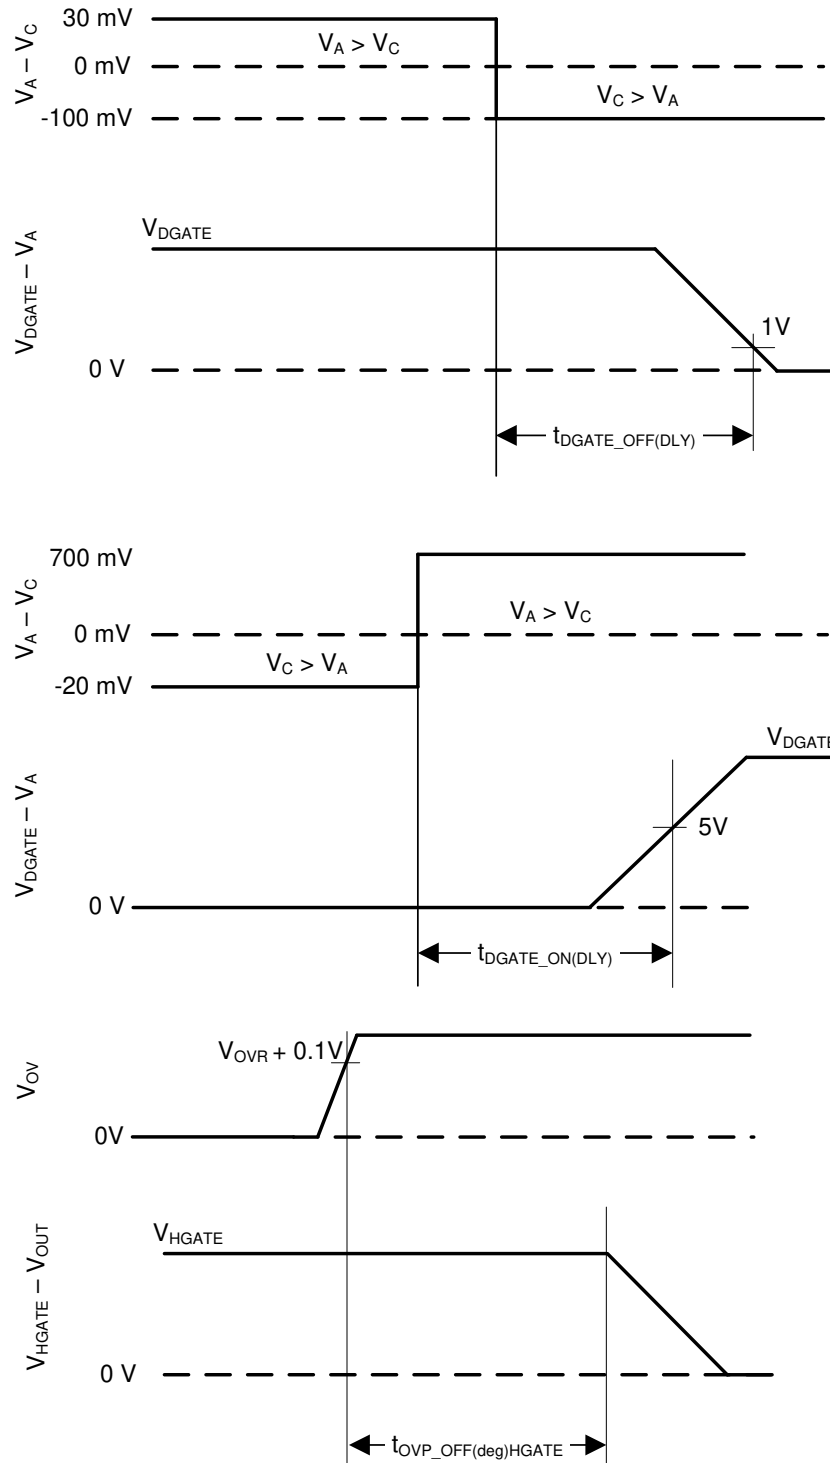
$V_A - V_C$

30 mV

0 mV

-100 mV

$V_A > V_C$

$V_C > V_A$

$V_{DGATE} - V_A$

$V_{DGATE}$

1V

0 V

$t_{DGATE\_OFF(DLY)}$

$V_A - V_C$

700 mV

0 mV

-20 mV

$V_A > V_C$

$V_C > V_A$

$V_{DGATE} - V_A$

$V_{DGATE}$

5V

0 V

$t_{DGATE\_ON(DLY)}$

$V_{OV}$

$V_{OVR} + 0.1V$

0V

$V_{HGATE} - V_{OUT}$

$V_{HGATE}$

0 V

$t_{OVP\_OFF(deg)HGATE}$